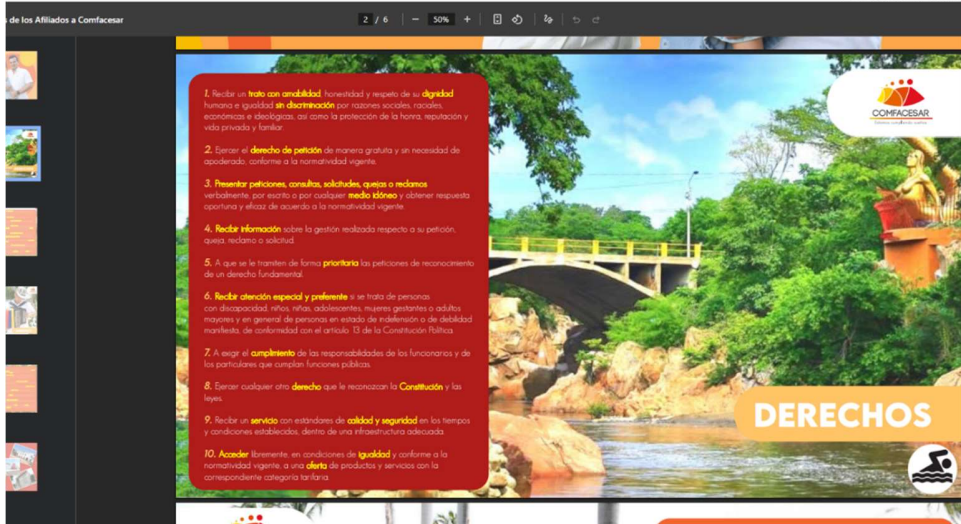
s de los Afiliados a Comfacesar

2 / 6 — 50% +

1. Recibir un trato con amabilidad, honestidad y respeto de su dignidad humana e igualdad sin discriminación por razones sociales, raciales, económicas e ideológicas, así como la protección de la honra, reputación y vida privada y familiar.

2. Ejercer el derecho de petición de manera gratuita y sin necesidad de apoderado, conforme a la normatividad vigente.

3. Presentar peticiones, consultas, solicitudes, quejas o reclamos verbalmente, por escrito o por cualquier medio idóneo y obtener respuesta oportuna y eficaz de acuerdo a la normatividad vigente.

4. Recibir información sobre la gestión realizada respecto a su petición, queja, reclamo o solicitud.

5. A que se le tramiten de forma prioritaria las peticiones de reconocimiento de un derecho fundamental.

6. Recibir atención especial y preferente si se trata de personas con discapacidad, niños, niñas, adolescentes, mujeres gestantes o adultos mayores y en general de personas en estado de indefensión o de debilidad manifiesta, de conformidad con el artículo 13 de la Constitución Política.

7. A exigir el cumplimiento de las responsabilidades de los funcionarios y de los particulares que cumplan funciones públicas.

8. Ejercer cualquier otro derecho que le reconozcan la Constitución y las leyes.

9. Recibir un servicio con estándares de calidad y seguridad en los tiempos y condiciones establecidos, dentro de una infraestructura adecuada.

10. Acceder libremente, en condiciones de igualdad y conforme a la normatividad vigente, a una oferta de productos y servicios con la correspondiente categoría tarifaria.

COMFACESAR
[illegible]

DERECHOS